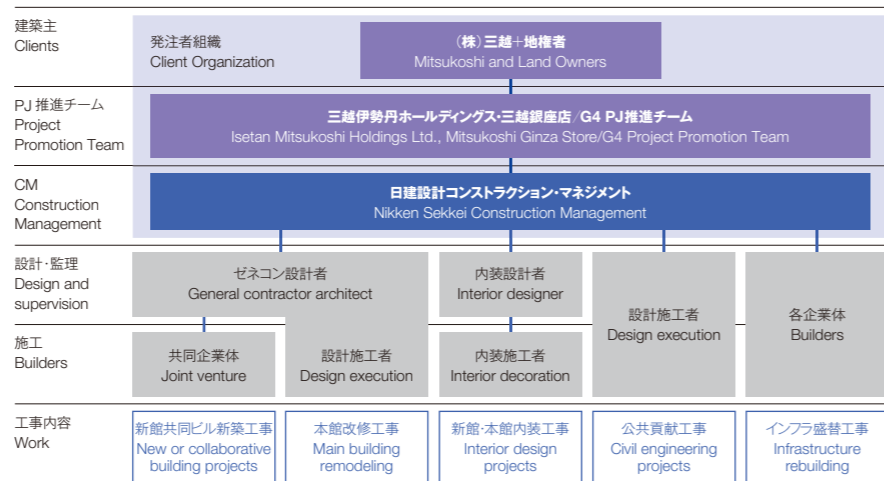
建築主
Clients

発注者組織
Client Organization

(株)三越+地権者
Mitsukoshi and Land Owners

PJ 推進チーム
Project
Promotion Team

三越伊勢丹ホールディングス・三越銀座店/G4 PJ推進チーム
Isetan Mitsukoshi Holdings Ltd., Mitsukoshi Ginza Store/G4 Project Promotion Team

CM
Construction
Management

日建設計コンストラクション・マネジメント
Nikken Sekkei Construction Management

設計・監理
Design and
supervision

ゼネコン設計者
General contractor architect

内装設計者
Interior designer

設計施工者
Design execution

各企業体
Builders

施工
Builders

共同企業体
Joint venture

設計施工者
Design execution

内装施工者
Interior decoration

工事内容
Work

新館共同ビル新築工事
New or collaborative building projects

本館改修工事
Main building remodeling

新館・本館内装工事
Interior design projects

公共貢献工事
Civil engineering projects

インフラ盛替工事
Infrastructure rebuilding